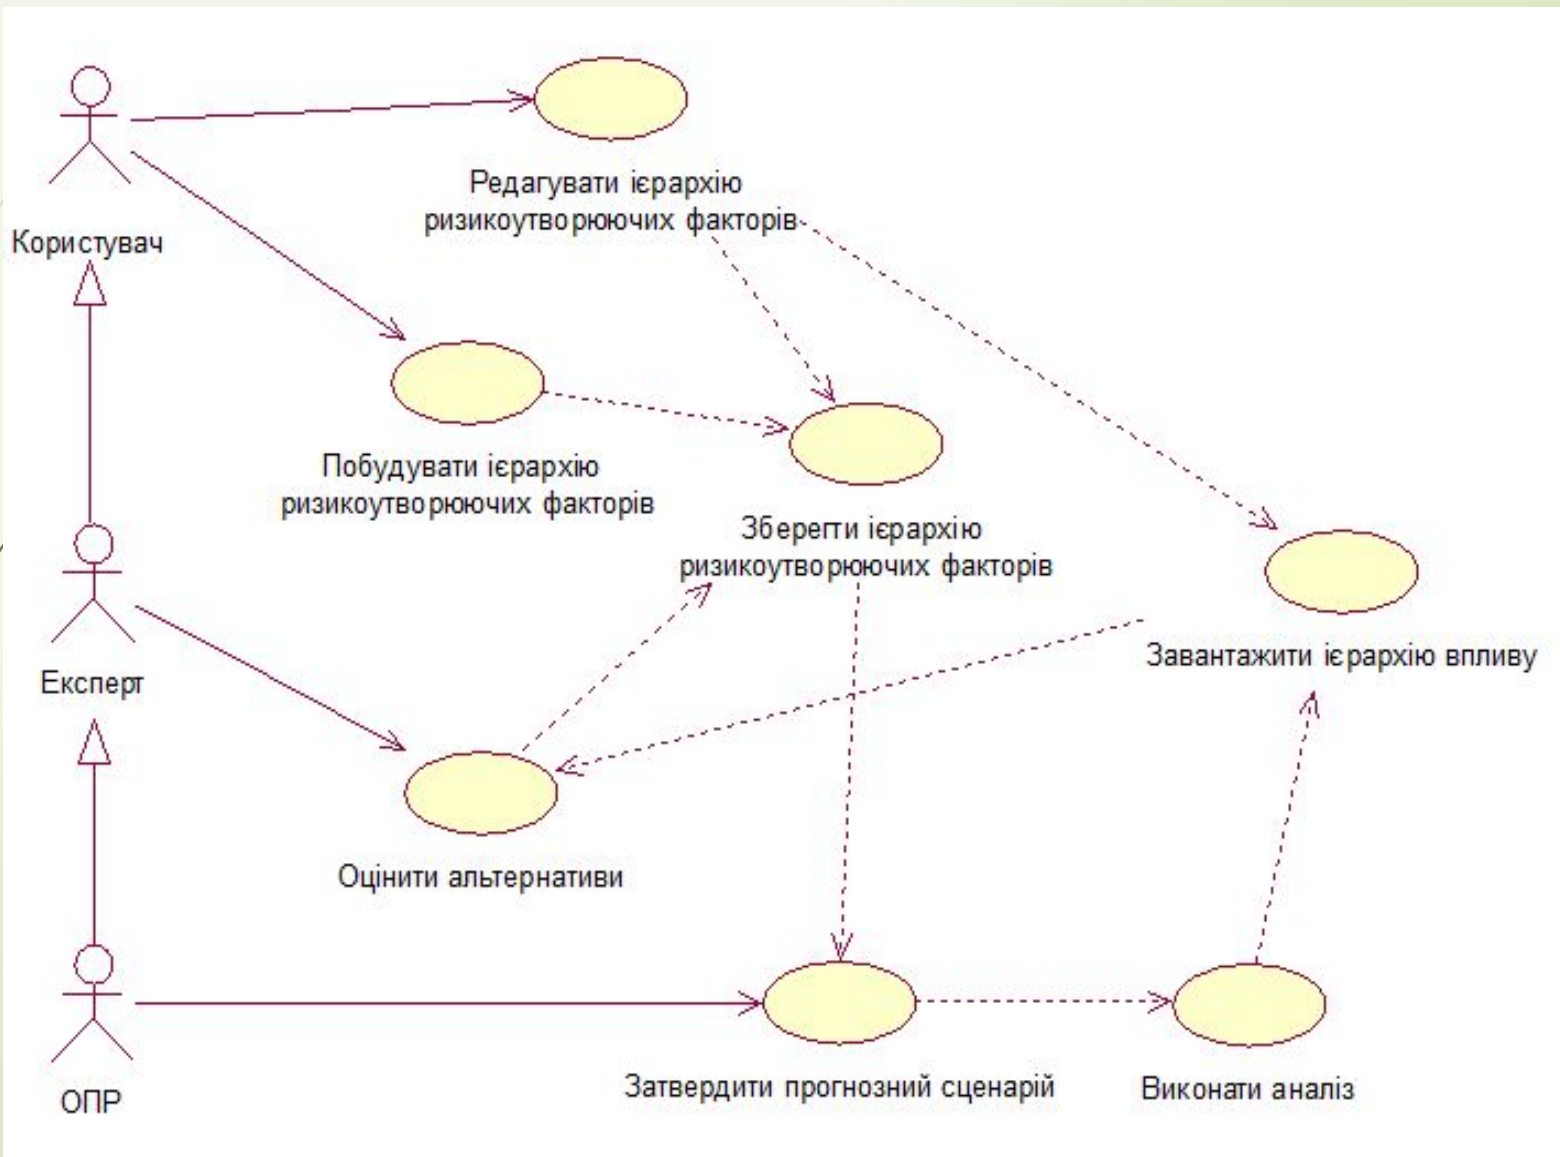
Користувач

Редагувати ієрархію ризикоутворюючих факторів

Побудувати ієрархію ризикоутворюючих факторів

Зберегти ієрархію ризикоутворюючих факторів

Завантажити ієрархію впливу

Експерт

Оцінити альтернативи

ОПР

Затвердити прогнозний сценарій

Виконати аналіз